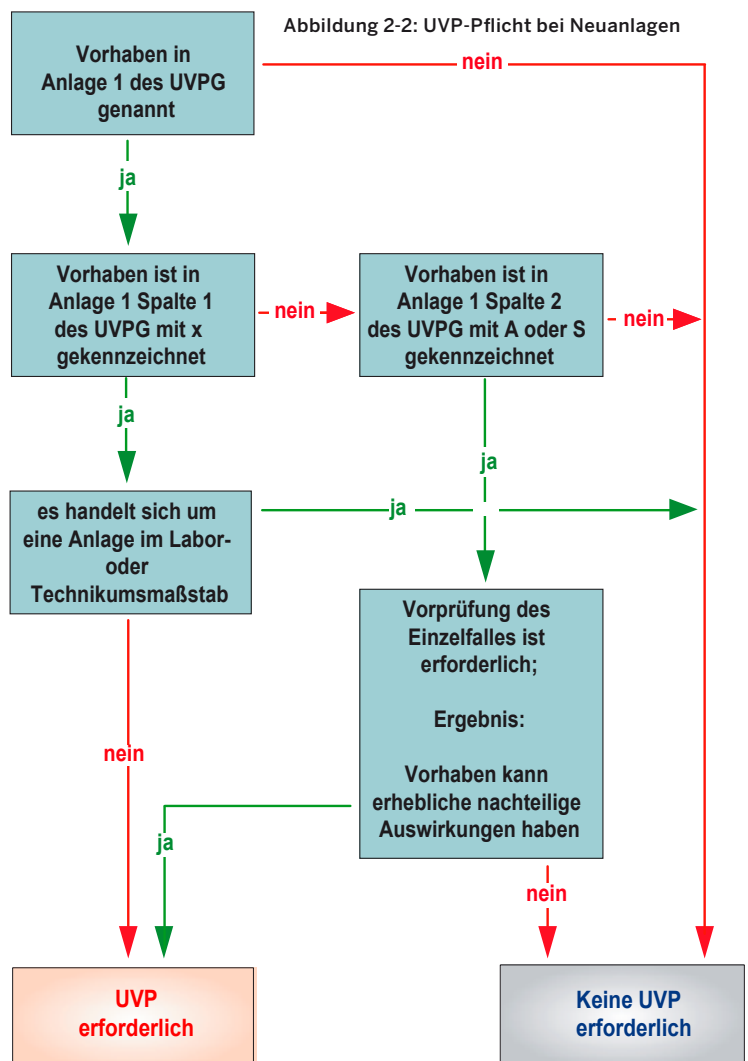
Abbildung 2-2: UVP-Pflicht bei Neuanlagen

Vorhaben in Anlage 1 des UVPG genannt

nein

ja

Vorhaben ist in Anlage 1 Spalte 1 des UVPG mit x gekennzeichnet

nein

Vorhaben ist in Anlage 1 Spalte 2 des UVPG mit A oder S gekennzeichnet

nein

ja

ja

es handelt sich um eine Anlage im Labor- oder Technikumsmaßstab

ja

Vorprüfung des Einzelfalles ist erforderlich;

Ergebnis:

Vorhaben kann erhebliche nachteilige Auswirkungen haben

nein

ja

nein

UVP erforderlich

Keine UVP erforderlich